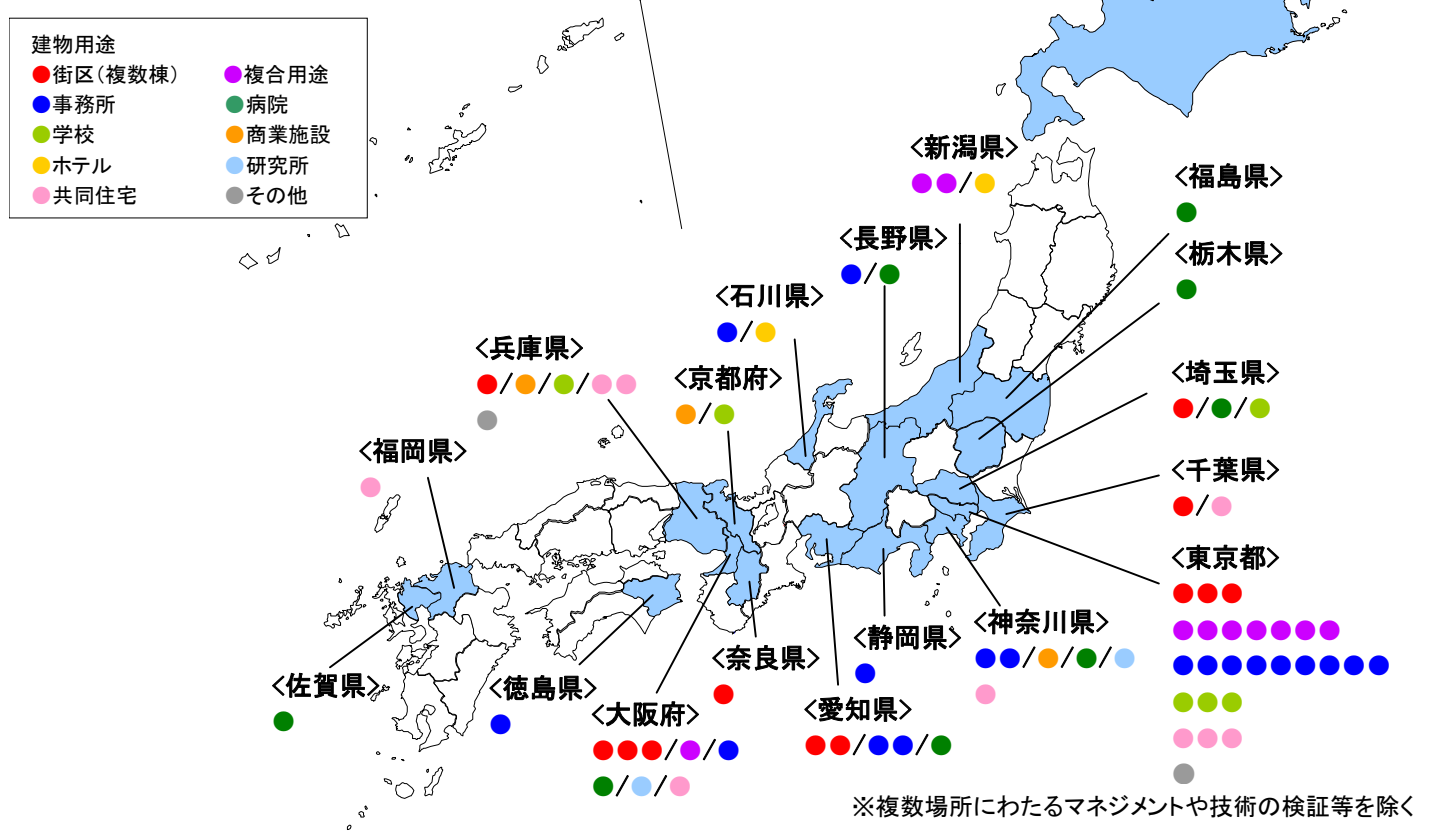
建物用途
●街区（複数棟）　●複合用途
●事務所　●病院
●学校　●商業施設
●ホテル　●研究所
●共同住宅　●その他

<新潟県>
●●/●

<福島県>
●

<長野県>
●/●

<栃木県>
●

<石川県>
●/●

<兵庫県>
●/●/●/●●
●

<京都府>
●/●

<埼玉県>
●/●/●

<福岡県>
●

<千葉県>
●/●

<東京都>
●●●
●●●●●●●
●●●●●●●●●
●●●
●●●
●

<神奈川県>
●●/●/●/●
●

<静岡県>
●

<奈良県>
●

<佐賀県>
●

<徳島県>
●

<大阪府>
●●●/●/●
●/●/●

<愛知県>
●●/●●/●

※複数場所にわたるマネジメントや技術の検証等を除く